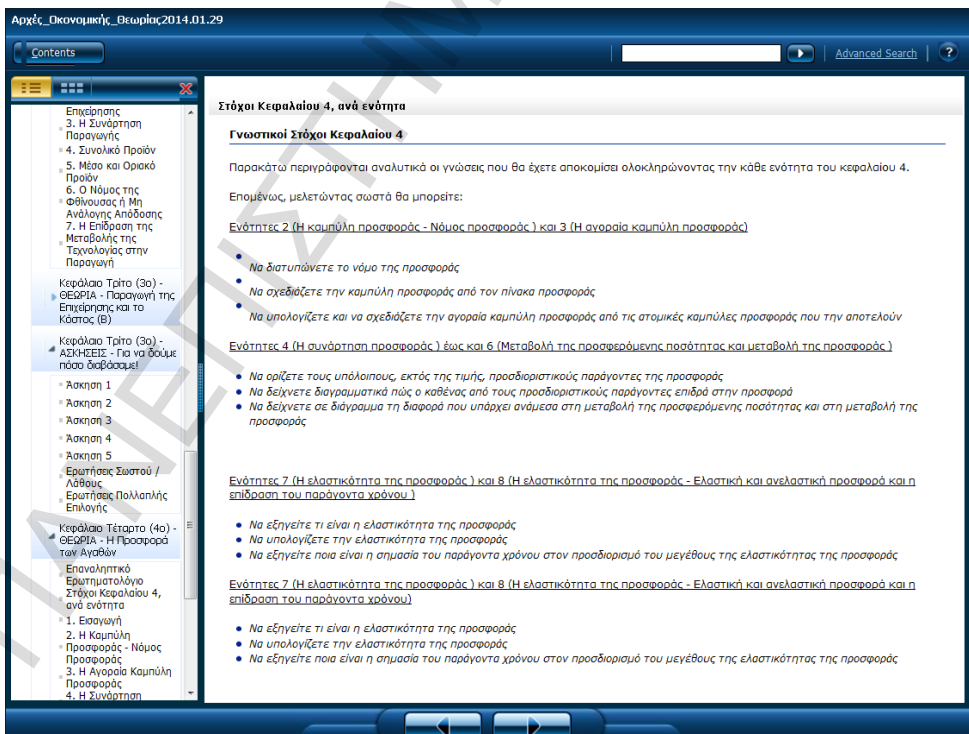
Αρχές_Οικονομικής_Θεωρίας2014.01.29

Contents

Advanced Search

?

Επιχείρησης
3. Η Συνάρτηση Παραγωγής
4. Συνολικό Προϊόν
5. Μέσο και Οριακό Προϊόν
6. Ο Νόμος της Φθίνουσας ή Μη Ανάλογης Απόδοσης
7. Η Επίδραση της Μεταβολής της Τεχνολογίας στην Παραγωγή
Κεφάλαιο Τρίτο (3ο) - ΘΕΩΡΙΑ - Παραγωγή της Επιχείρησης και το Κόστος (Β)
Κεφάλαιο Τρίτο (3ο) - ΑΣΚΗΣΕΙΣ - Για να δούμε πόσο διαβάσαμε!
Άσκηση 1
Άσκηση 2
Άσκηση 3
Άσκηση 4
Άσκηση 5
Ερωτήσεις Σωστού / Λάθους
Ερωτήσεις Πολλαπλής Επιλογής
Κεφάλαιο Τέταρτο (4ο) - ΘΕΩΡΙΑ - Η Προσφορά των Αγαθών
Επαναληπτικό Ερωτηματολόγιο
Στόχοι Κεφαλαίου 4, ανά ενότητα
1. Εισαγωγή
2. Η Καμπύλη Προσφοράς - Νόμος Προσφοράς
3. Η Αγοραία Καμπύλη Προσφοράς
4. Η Συνάρτηση

Στόχοι Κεφαλαίου 4, ανά ενότητα

Γνωστικοί Στόχοι Κεφαλαίου 4

Παρακάτω περιγράφονται αναλυτικά οι γνώσεις που θα έχετε αποκομίσει ολοκληρώνοντας την κάθε ενότητα του κεφαλαίου 4.

Επομένως, μελετώντας σωστά θα μπορείτε:

Ενότητες 2 (Η καμπύλη προσφοράς - Νόμος προσφοράς ) και 3 (Η αγοραία καμπύλη προσφοράς)

- Να διατυπώνετε το νόμο της προσφοράς
- Να σχεδιάζετε την καμπύλη προσφοράς από τον πίνακα προσφοράς
- Να υπολογίζετε και να σχεδιάζετε την αγοραία καμπύλη προσφοράς από τις ατομικές καμπύλες προσφοράς που την αποτελούν

Ενότητες 4 (Η συνάρτηση προσφοράς ) έως και 6 (Μεταβολή της προσφερόμενης ποσότητας και μεταβολή της προσφοράς )

- Να ορίζετε τους υπόλοιπους, εκτός της τιμής, προσδιοριστικούς παράγοντες της προσφοράς
- Να δείχνετε διαγραμματικά πώς ο καθένας από τους προσδιοριστικούς παράγοντες επιδρά στην προσφορά
- Να δείχνετε σε διάγραμμα τη διαφορά που υπάρχει ανάμεσα στη μεταβολή της προσφερόμενης ποσότητας και στη μεταβολή της προσφοράς

Ενότητες 7 (Η ελαστικότητα της προσφοράς ) και 8 (Η ελαστικότητα της προσφοράς - Ελαστική και ανελαστική προσφορά και η επίδραση του παράγοντα χρόνου )

- Να εξηγείτε τι είναι η ελαστικότητα της προσφοράς
- Να υπολογίζετε την ελαστικότητα της προσφοράς
- Να εξηγείτε ποια είναι η σημασία του παράγοντα χρόνου στον προσδιορισμό του μεγέθους της ελαστικότητας της προσφοράς

Ενότητες 7 (Η ελαστικότητα της προσφοράς ) και 8 (Η ελαστικότητα της προσφοράς - Ελαστική και ανελαστική προσφορά και η επίδραση του παράγοντα χρόνου)

- Να εξηγείτε τι είναι η ελαστικότητα της προσφοράς
- Να υπολογίζετε την ελαστικότητα της προσφοράς
- Να εξηγείτε ποια είναι η σημασία του παράγοντα χρόνου στον προσδιορισμό του μεγέθους της ελαστικότητας της προσφοράς